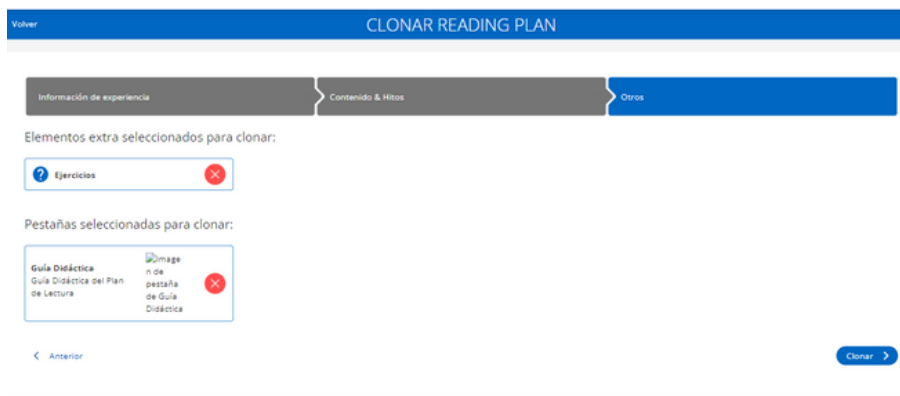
Volver

CLONAR READING PLAN

Información de experiencia

Contenido & Hitos

Otros

Elementos extra seleccionados para clonar:

Ejercicios

Pestañas seleccionadas para clonar:

Guía Didáctica
Guía Didáctica del Plan de Lectura

Imagen de pestaña de Guía Didáctica

< Anterior

Clonar >